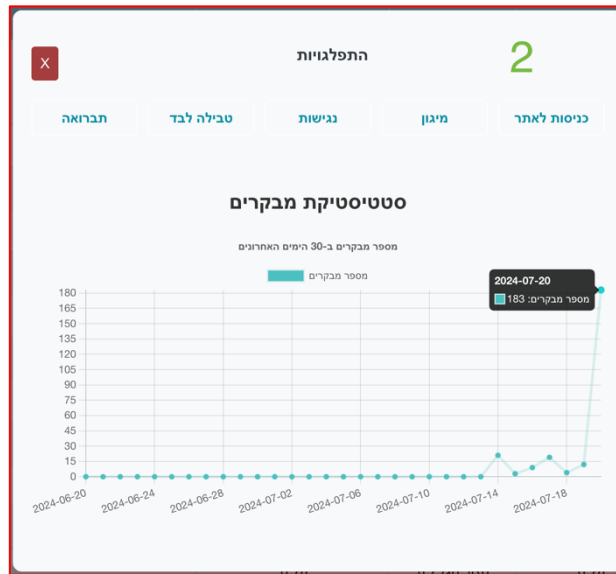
X
התפלגויות
2

כניסות לאתר
מיגון
נגישות
טבילה לבד
תברואה

סטטיסטיקת מבקרים

מספר מבקרים ב-30 הימים האחרונים

מספר מבקרים

2024-07-20
מספר מבקרים: 183

180
165
150
135
120
105
90
75
60
45
30
15
0

2024-06-20
2024-06-24
2024-06-28
2024-07-02
2024-07-06
2024-07-10
2024-07-14
2024-07-18